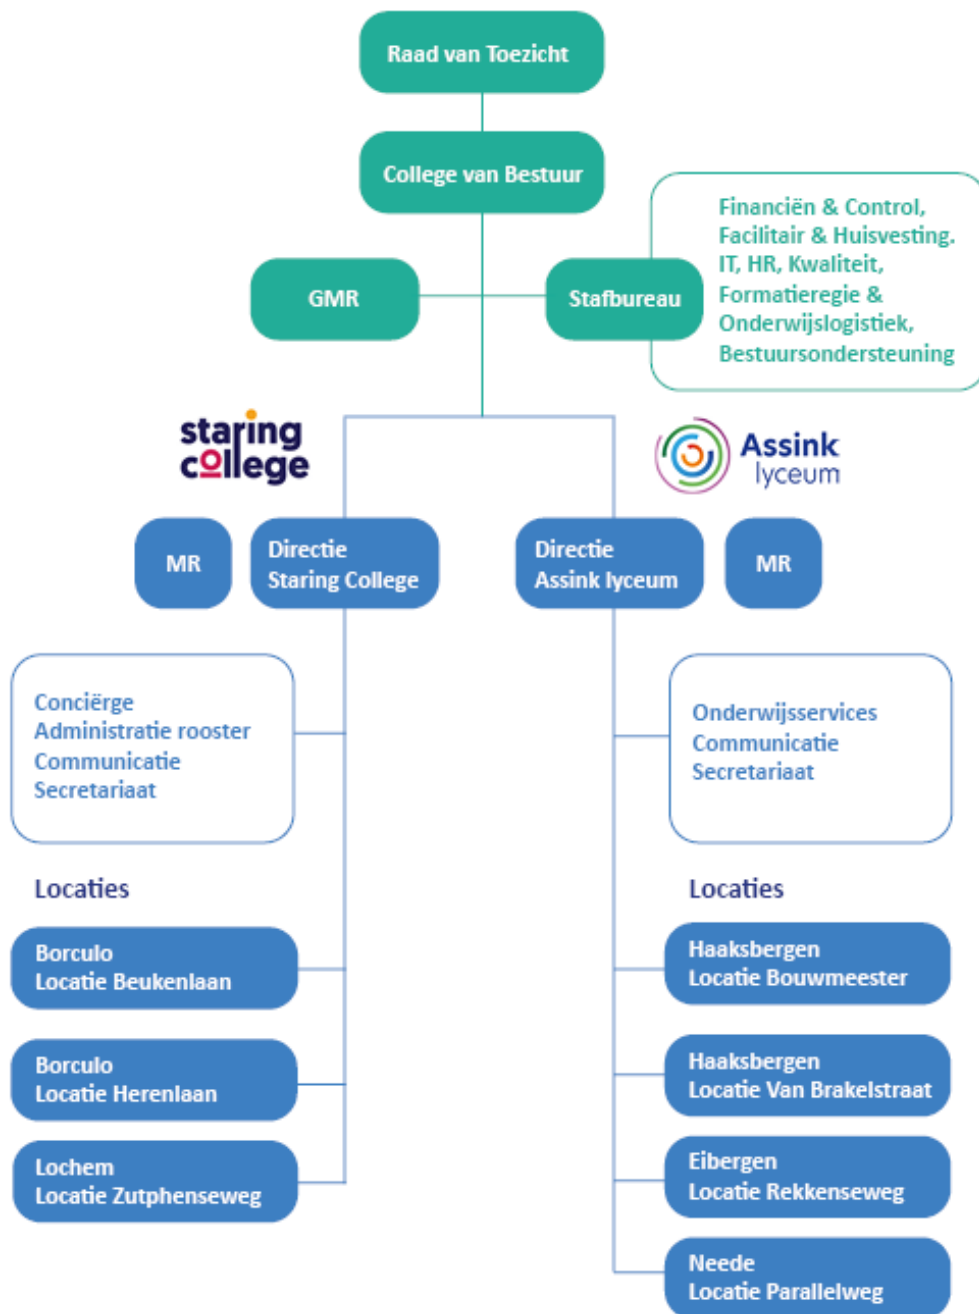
Raad van Toezicht

College van Bestuur

GMR

Stafbureau

Financiën & Control, Facilitair & Huisvesting. IT, HR, Kwaliteit, Formatieregie & Onderwijslogistiek, Bestuursondersteuning

staring college

Assink lyceum

MR

Directie Staring College

Directie Assink lyceum

MR

Conciërge
Administratie rooster
Communicatie
Secretariaat

Onderwijsservices
Communicatie
Secretariaat

Locaties

Borculo
Locatie Beukenlaan

Borculo
Locatie Herenlaan

Lochem
Locatie Zutphenseweg

Locaties

Haaksbergen
Locatie Bouwmeester

Haaksbergen
Locatie Van Brakelstraat

Eibergen
Locatie Rekkenseweg

Neede
Locatie Parallelweg